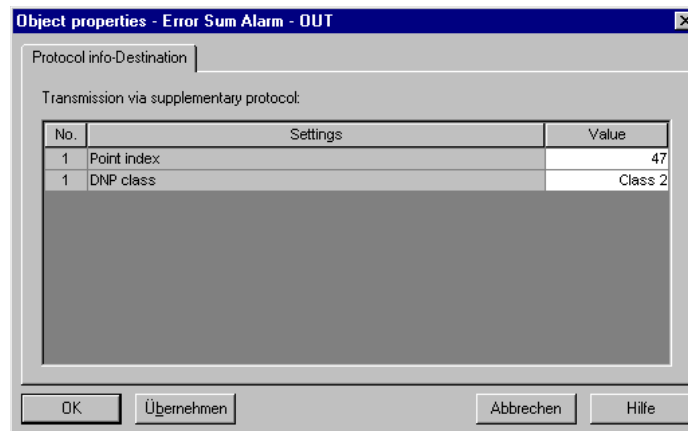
Object properties - Error Sum Alarm - OUT

Protocol info-Destination

Transmission via supplementary protocol:

| No. | Settings | Value |
|---|---|---|
| 1 | Point index | 47 |
| 1 | DNP class | Class 2 |

OK
Übernehmen
Abbrechen
Hilfe